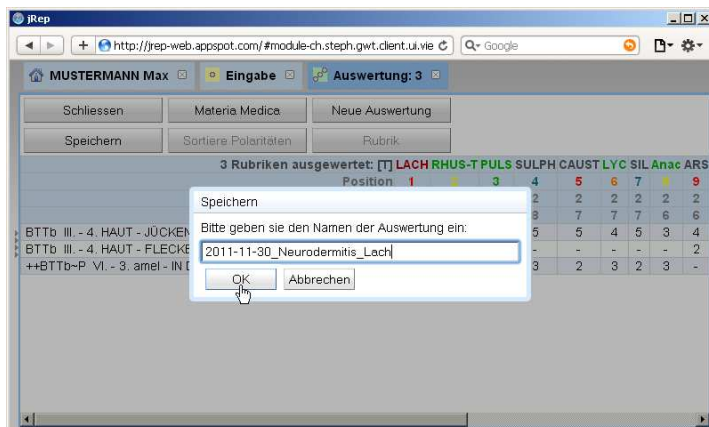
jRep

http://jrep-web.appspot.com/#module-ch.steph.gwt.client.ui.vie
Google

MUSTERMANN Max
Eingabe
Auswertung: 3

Schliessen
Materia Medica
Neue Auswertung
Speichern
Sortiere Polaritäten
Rubrik

3 Rubriken ausgewertet: [T] LACH RHUS-T PULS SULPH CAUST LYC SIL Anac ARS

Position 1 2 3 4 5 6 7 8 9

| | | | | | | | | |
|---|---|---|---|---|---|---|---|---|
| 2 | 2 | 2 | 2 | 2 | | | | |
| 8 | 7 | 7 | 7 | 6 | 6 | | | |
| 5 | 5 | 4 | 5 | 3 | 4 | | | |
| - | - | - | - | - | 2 | | | |
| 3 | 2 | 3 | 2 | 3 | - | | | |

BTTb III. - 4. HAUT - JÜCKEN
BTTb III. - 4. HAUT - FLECKE
++BTTb~P VI. - 3. amel - IN I

Speichern
Bitte geben sie den Namen der Auswertung ein:
2011-11-30_Neurodermitis_Lach
OK
Abbrechen